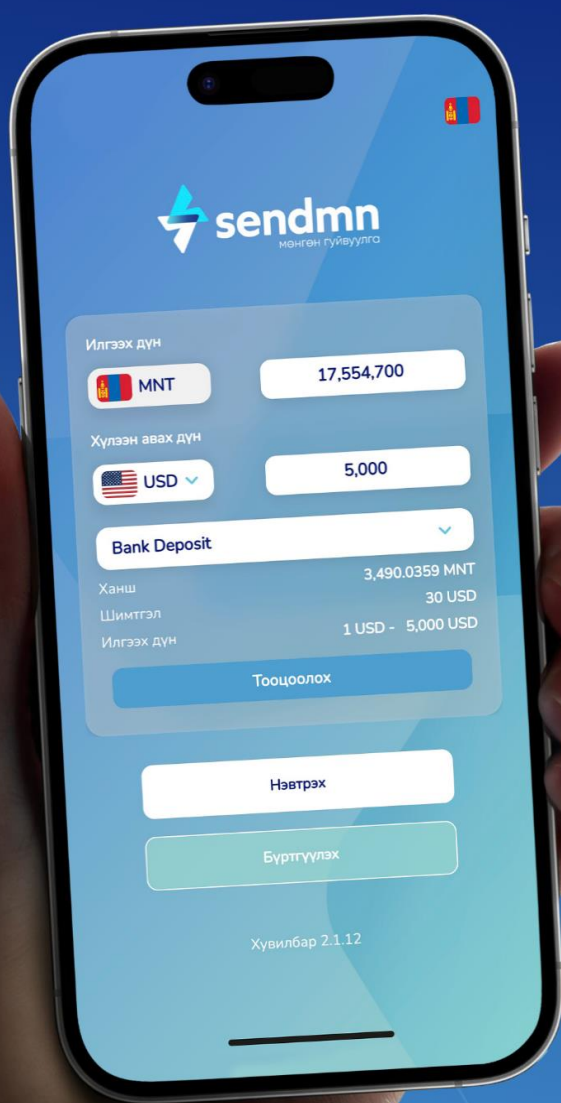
sendmn
мөнгөн гуйвуулга

Илгээх дүн
MNT
17,554,700

Хүлээн авах дүн
USD
5,000

Bank Deposit

Ханш 3,490.0359 MNT
Шимтгэл 30 USD
Илгээх дүн 1 USD - 5,000 USD

Тооцоолох

Нэвтрэх

Бүртгүүлэх

Хувилбар 2.1.12